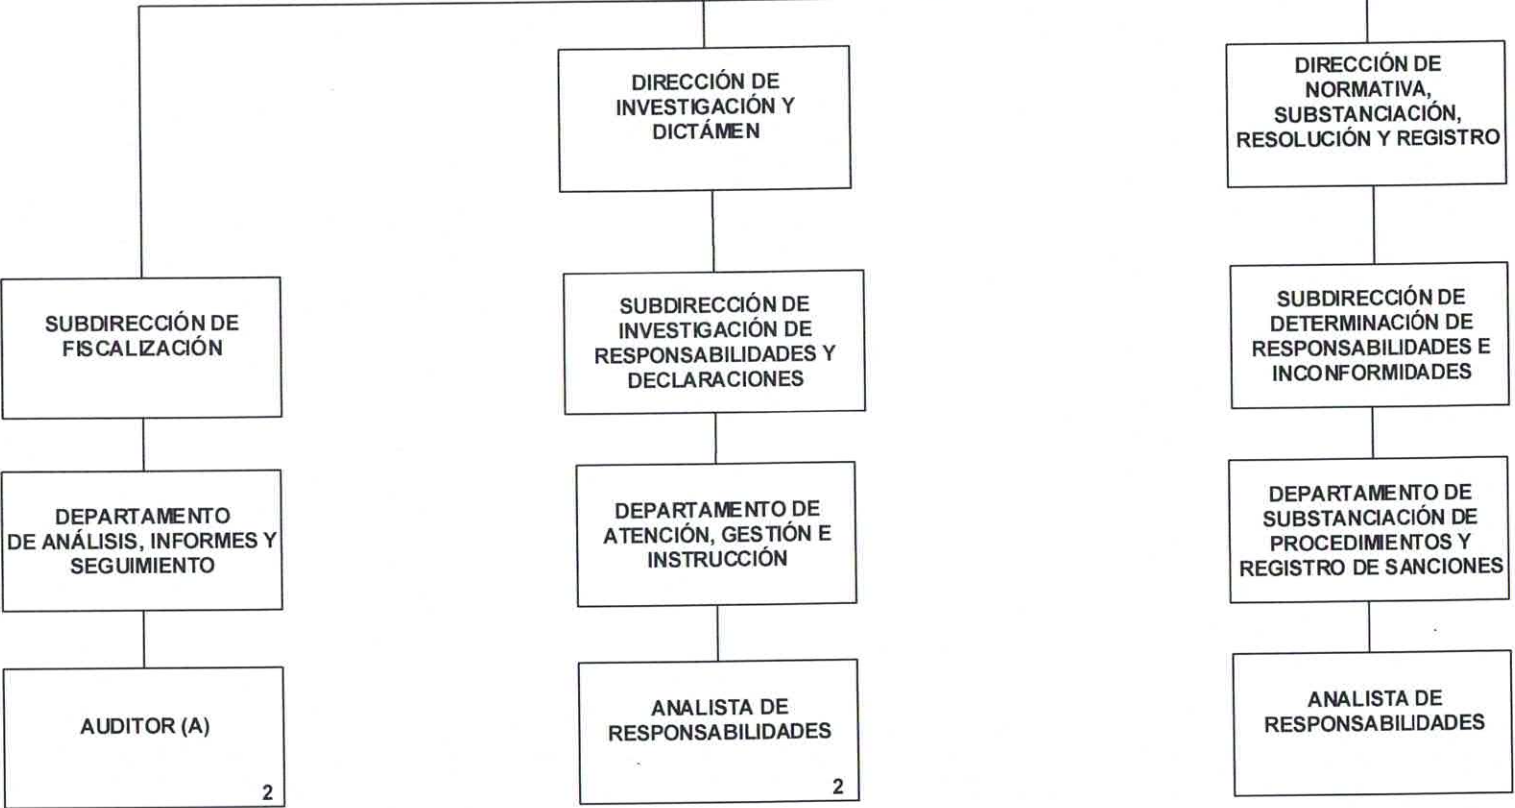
DIRECCIÓN DE INVESTIGACIÓN Y DICTÁMEN

DIRECCIÓN DE NORMATIVA, SUBSTANCIACIÓN, RESOLUCIÓN Y REGISTRO

SUBDIRECCIÓN DE FISCALIZACIÓN

SUBDIRECCIÓN DE INVESTIGACIÓN DE RESPONSABILIDADES Y DECLARACIONES

SUBDIRECCIÓN DE DETERMINACIÓN DE RESPONSABILIDADES E INCONFORMIDADES

DEPARTAMENTO DE ANÁLISIS, INFORMES Y SEGUIMIENTO

DEPARTAMENTO DE ATENCIÓN, GESTIÓN E INSTRUCCIÓN

DEPARTAMENTO DE SUBSTANCIACIÓN DE PROCEDIMIENTOS Y REGISTRO DE SANCIONES

AUDITOR (A)
2

ANALISTA DE RESPONSABILIDADES
2

ANALISTA DE RESPONSABILIDADES